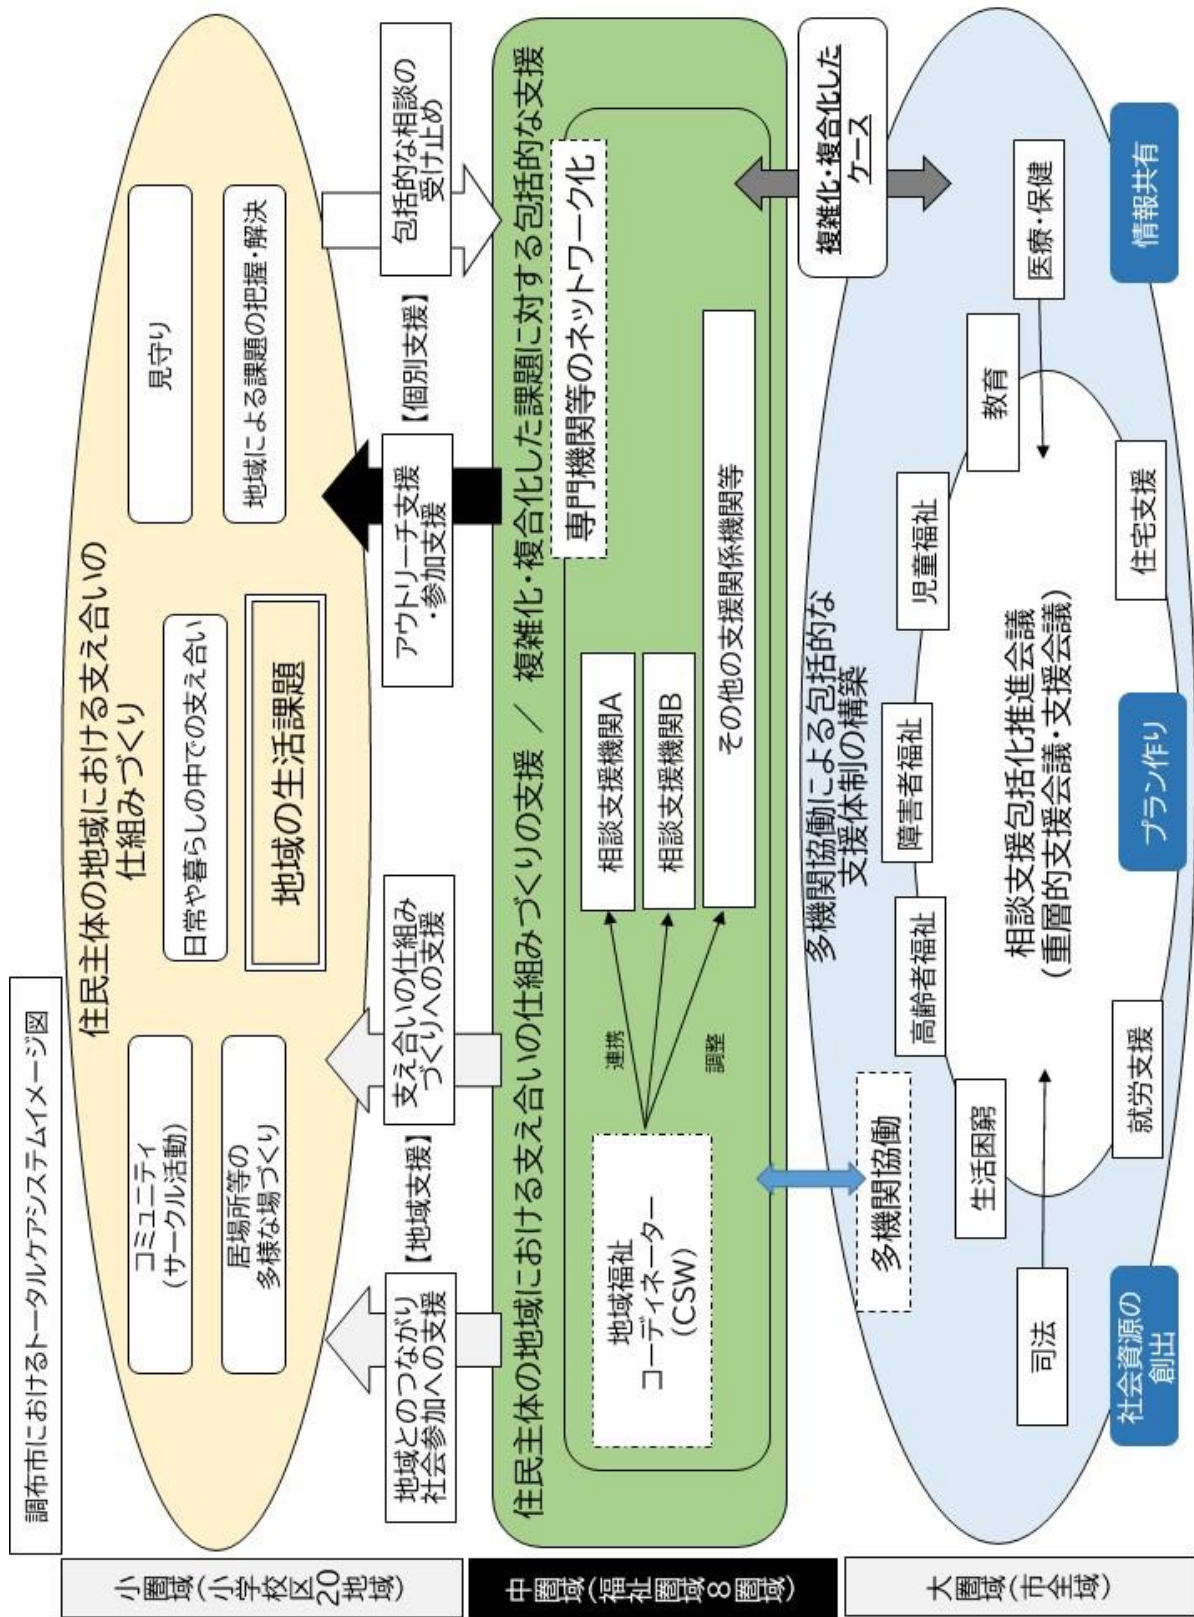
調布市におけるトータルケアシステムイメージ図

小圏域（小学校区20地域）

住民主体の地域における支え合いの仕組みづくり

コミュニティ（サークル活動）

居場所等の多様な場づくり

日常や暮らしの中での支え合い

地域の生活課題

見守り

地域による課題の把握・解決

地域とのつながり社会参加への支援

【地域支援】

支え合いの仕組みづくりへの支援

アウトリーチ支援・参加支援

【個別支援】

包括的な相談の受け止め

中圏域（福祉圏域8圏域）

住民主体の地域における支え合いの仕組みづくりの支援 ／ 複雑化・複合化した課題に対する包括的な支援

地域福祉コーディネーター（CSW）

連携

調整

相談支援機関A

相談支援機関B

その他の支援関係機関等

専門機関等のネットワーク化

複雑化・複合化したケース

大圏域（市全域）

多機関協働

多機関協働による包括的な支援体制の構築

社会資源の創出

司法

生活困窮

就労支援

高齢者福祉

障害者福祉

児童福祉

教育

医療・保健

住宅支援

相談支援包括化推進会議（重層的支援会議・支援会議）

プラン作り

情報共有